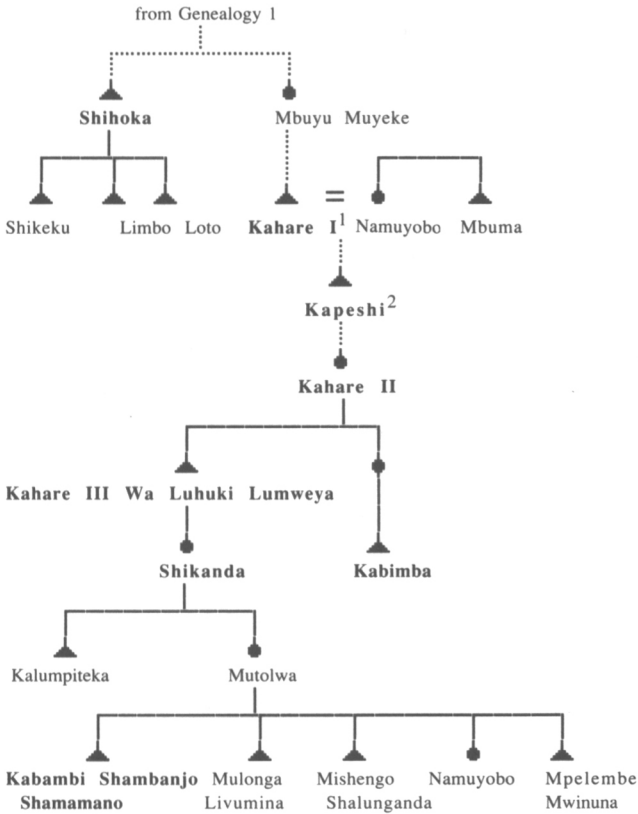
from Genealogy 1

**Shihoka**

Mbuyu Muyeke

Shikeku

Limbo

Loto

**Kahare I**$^1$ = Namuyobo

Mbuma

**Kapeshi**$^2$

**Kahare II**

**Kahare III Wa Luhuki Lumweya**

**Shikanda**

**Kabimba**

Kalumpiteka

Mutolwa

**Kabambi Shambanjo Shamamano**

Mulonga Livumina

Mishengo Shalunganda

Namuyobo

Mpelembe Mwinuna